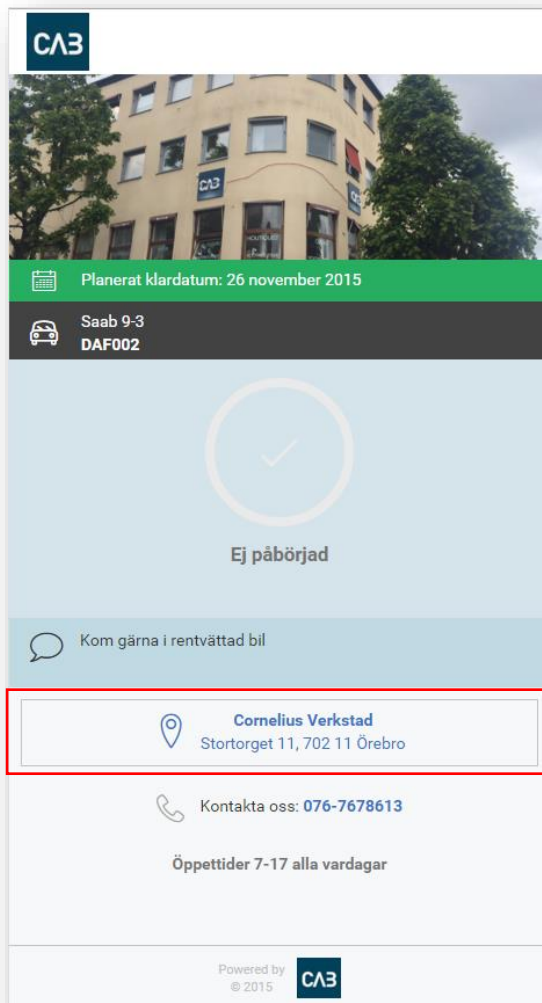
CAB

CAB

Planerat klardatum: 26 november 2015

Saab 9-3
DAF002

Ej påbörjad

Kom gärna i rentvättad bil

Cornelius Verkstad
Stortorget 11, 702 11 Örebro

Kontakta oss: 076-7678613

Öppettider 7-17 alla vardagar

Powered by
© 2015 CAB